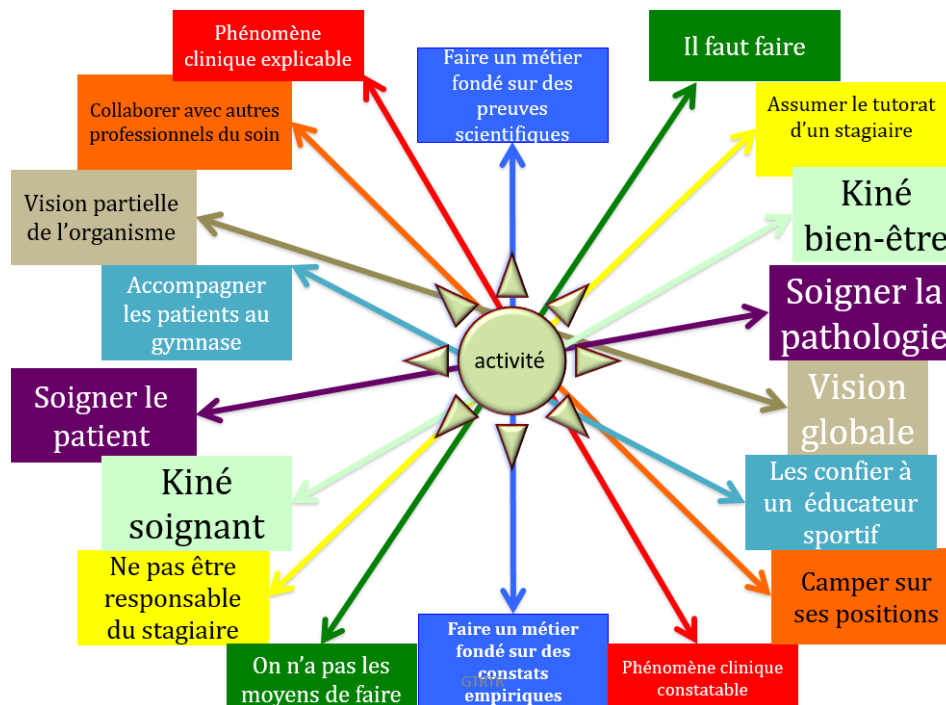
Phénomène clinique explicable

Faire un métier fondé sur des preuves scientifiques

Il faut faire

Collaborer avec autres professionnels du soin

Assumer le tutorat d'un stagiaire

Vision partielle de l'organisme

Kiné bien-être

Accompagner les patients au gymnase

Soigner la pathologie

activité

Soigner le patient

Vision globale

Kiné soignant

Les confier à un éducateur sportif

Ne pas être responsable du stagiaire

Camper sur ses positions

On n'a pas les moyens de faire

Faire un métier fondé sur des constats empiriques

GIRIK

Phénomène clinique constatable